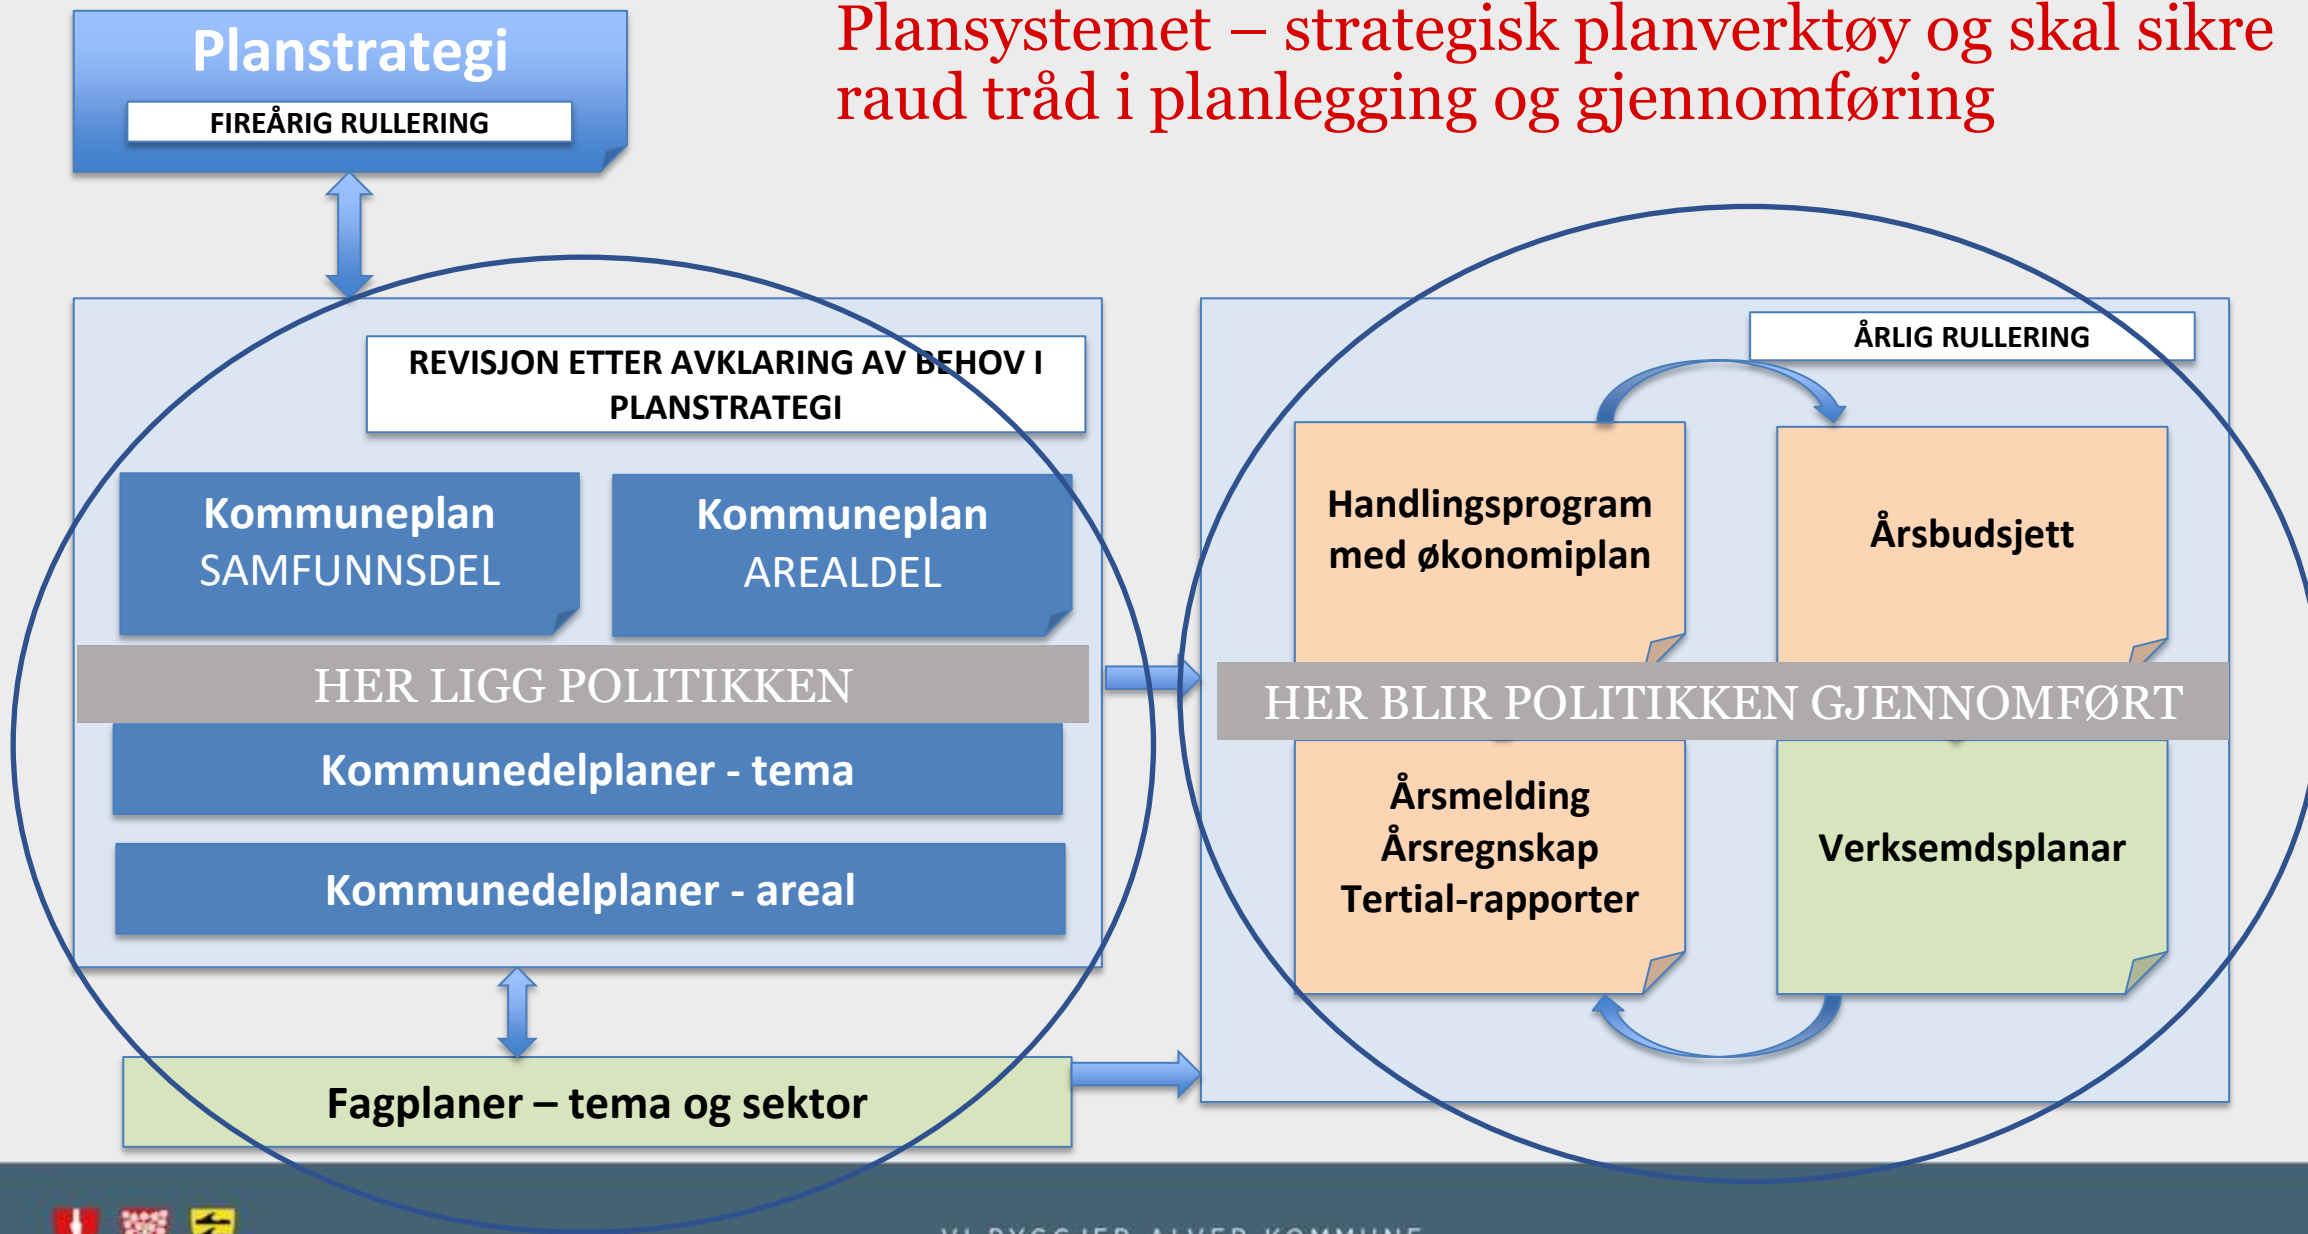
Planstrategi

FIREÅRIG RULLERING

Plansystemet – strategisk planverktøy og skal sikre raud tråd i planlegging og gjennomføring

REVISJON ETTER AVKLARING AV BEHOV I PLANSTRATEGI

Kommuneplan SAMFUNNSDEL

Kommuneplan AREALDEL

HER LIGG POLITIKKEN

Kommunedelplaner - tema

Kommunedelplaner - areal

Fagplaner – tema og sektor

ÅRLIG RULLERING

Handlingsprogram med økonomiplan

Årsbudsjett

HER BLIR POLITIKKEN GJENNOMFØRT

Årsmelding
Årsregnskap
Tertial-rapporter

Verksemdsplanar

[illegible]